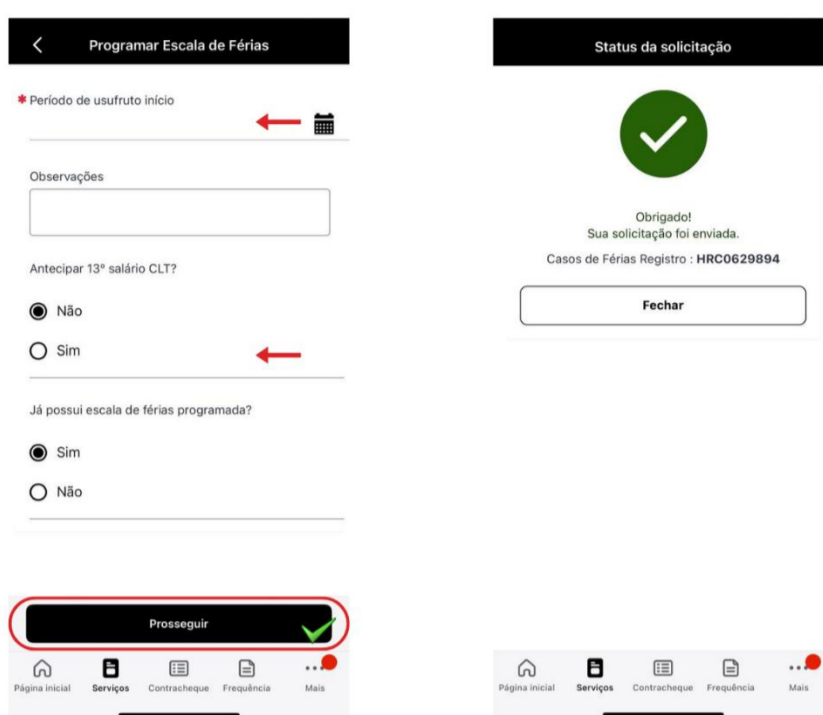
Programar Escala de Férias

* Período de usufruto início

Observações

Antecipar 13º salário CLT?

Não

Sim

Já possui escala de férias programada?

Sim

Não

Prosseguir

Página inicial
Serviços
Contracheque
Frequência
Mais

Status da solicitação

Obrigado!
Sua solicitação foi enviada.

Casos de Férias Registro : HRC0629894

Fechar

Página inicial
Serviços
Contracheque
Frequência
Mais